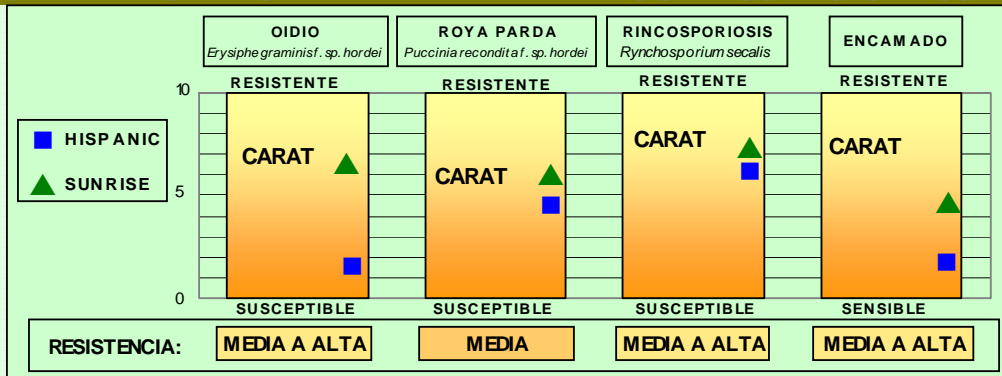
OIDIO
Erysiphe graminis f. sp. hordei

ROYA PARDA
Puccinia recondita f. sp. hordei

RINCOSPORIOSIS
Rynchosporium secalis

ENCAMADO

HISPANIC
SUNRISE

10
5
0

RESISTENTE
CARAT
SUSCEPTIBLE

RESISTENTE
CARAT
SUSCEPTIBLE

RESISTENTE
CARAT
SUSCEPTIBLE

RESISTENTE
CARAT
SENSIBLE

RESISTENCIA: MEDIA A ALTA MEDIA MEDIA A ALTA MEDIA A ALTA